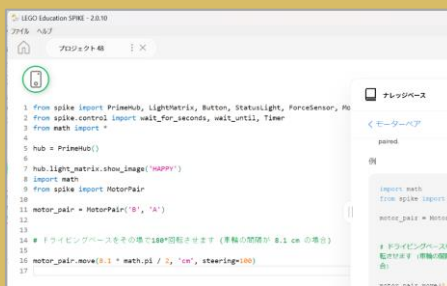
LEGO Education SPIKE - 2.0.10
ファイル ヘルプ
プロジェクト 48

1 from spike import PrimeHub, LightMatrix, Button, StatusLight, ForceSensor, Mo
2 from spike.control import wait_for_seconds, wait_until, Timer
3 from math import *
4
5 hub = PrimeHub()
6
7 hub.light_matrix.show_image('HAPPY')
8 import math
9 from spike import MotorPair
10
11 motor_pair = MotorPair('B', 'A')
12
13
14 # ドライビングベースをその場で180°回転させます（車輪の間隔が 8.1 cm の場合）
15
16 motor_pair.move(8.1 * math.pi / 2, 'cm', steering=100)

ナレッジベース
< モーターペア
paired.
例
import math
from spike import
motor_pair = Moto
# ドライビングベース
転させます（車輪の間
合）
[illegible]